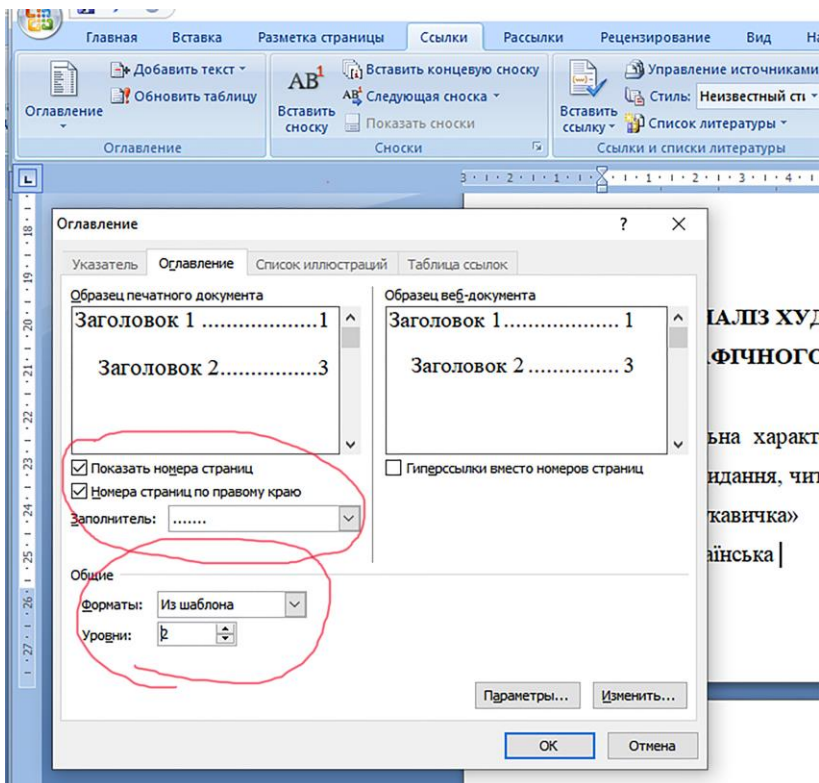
Главная Вставка Разметка страницы Ссылки Рассылки Рецензирование Вид На

Оглавление
Добавить текст
Обновить таблицу
Оглавление

$AB^1$
Вставить сноску
Вставить концевую сноску
Следующая сноска
Показать сноски
Сноски

Вставить ссылку
Управление источниками
Стиль: Неизвестный сті
Список литературы
Ссылки и списки литературы

Оглавление ? ×

Указатель Оглавление Список иллюстраций Таблица ссылок

Образец печатного документа
Заголовок 1 ..................1
Заголовок 2...............3

Образец веб-документа
Заголовок 1.................. 1
Заголовок 2 .................. 3

Показать номера страниц
Номера страниц по правому краю
Заполнитель: .......

Гиперссылки вместо номеров страниц

Общие
Форматы: Из шаблона
Уровни: 2

Параметры... Изменить...

ОК Отмена

АЛІЗ ХУД
АФІЧНОГО
ьна характ
идання, чит
кавичка»
аїнська